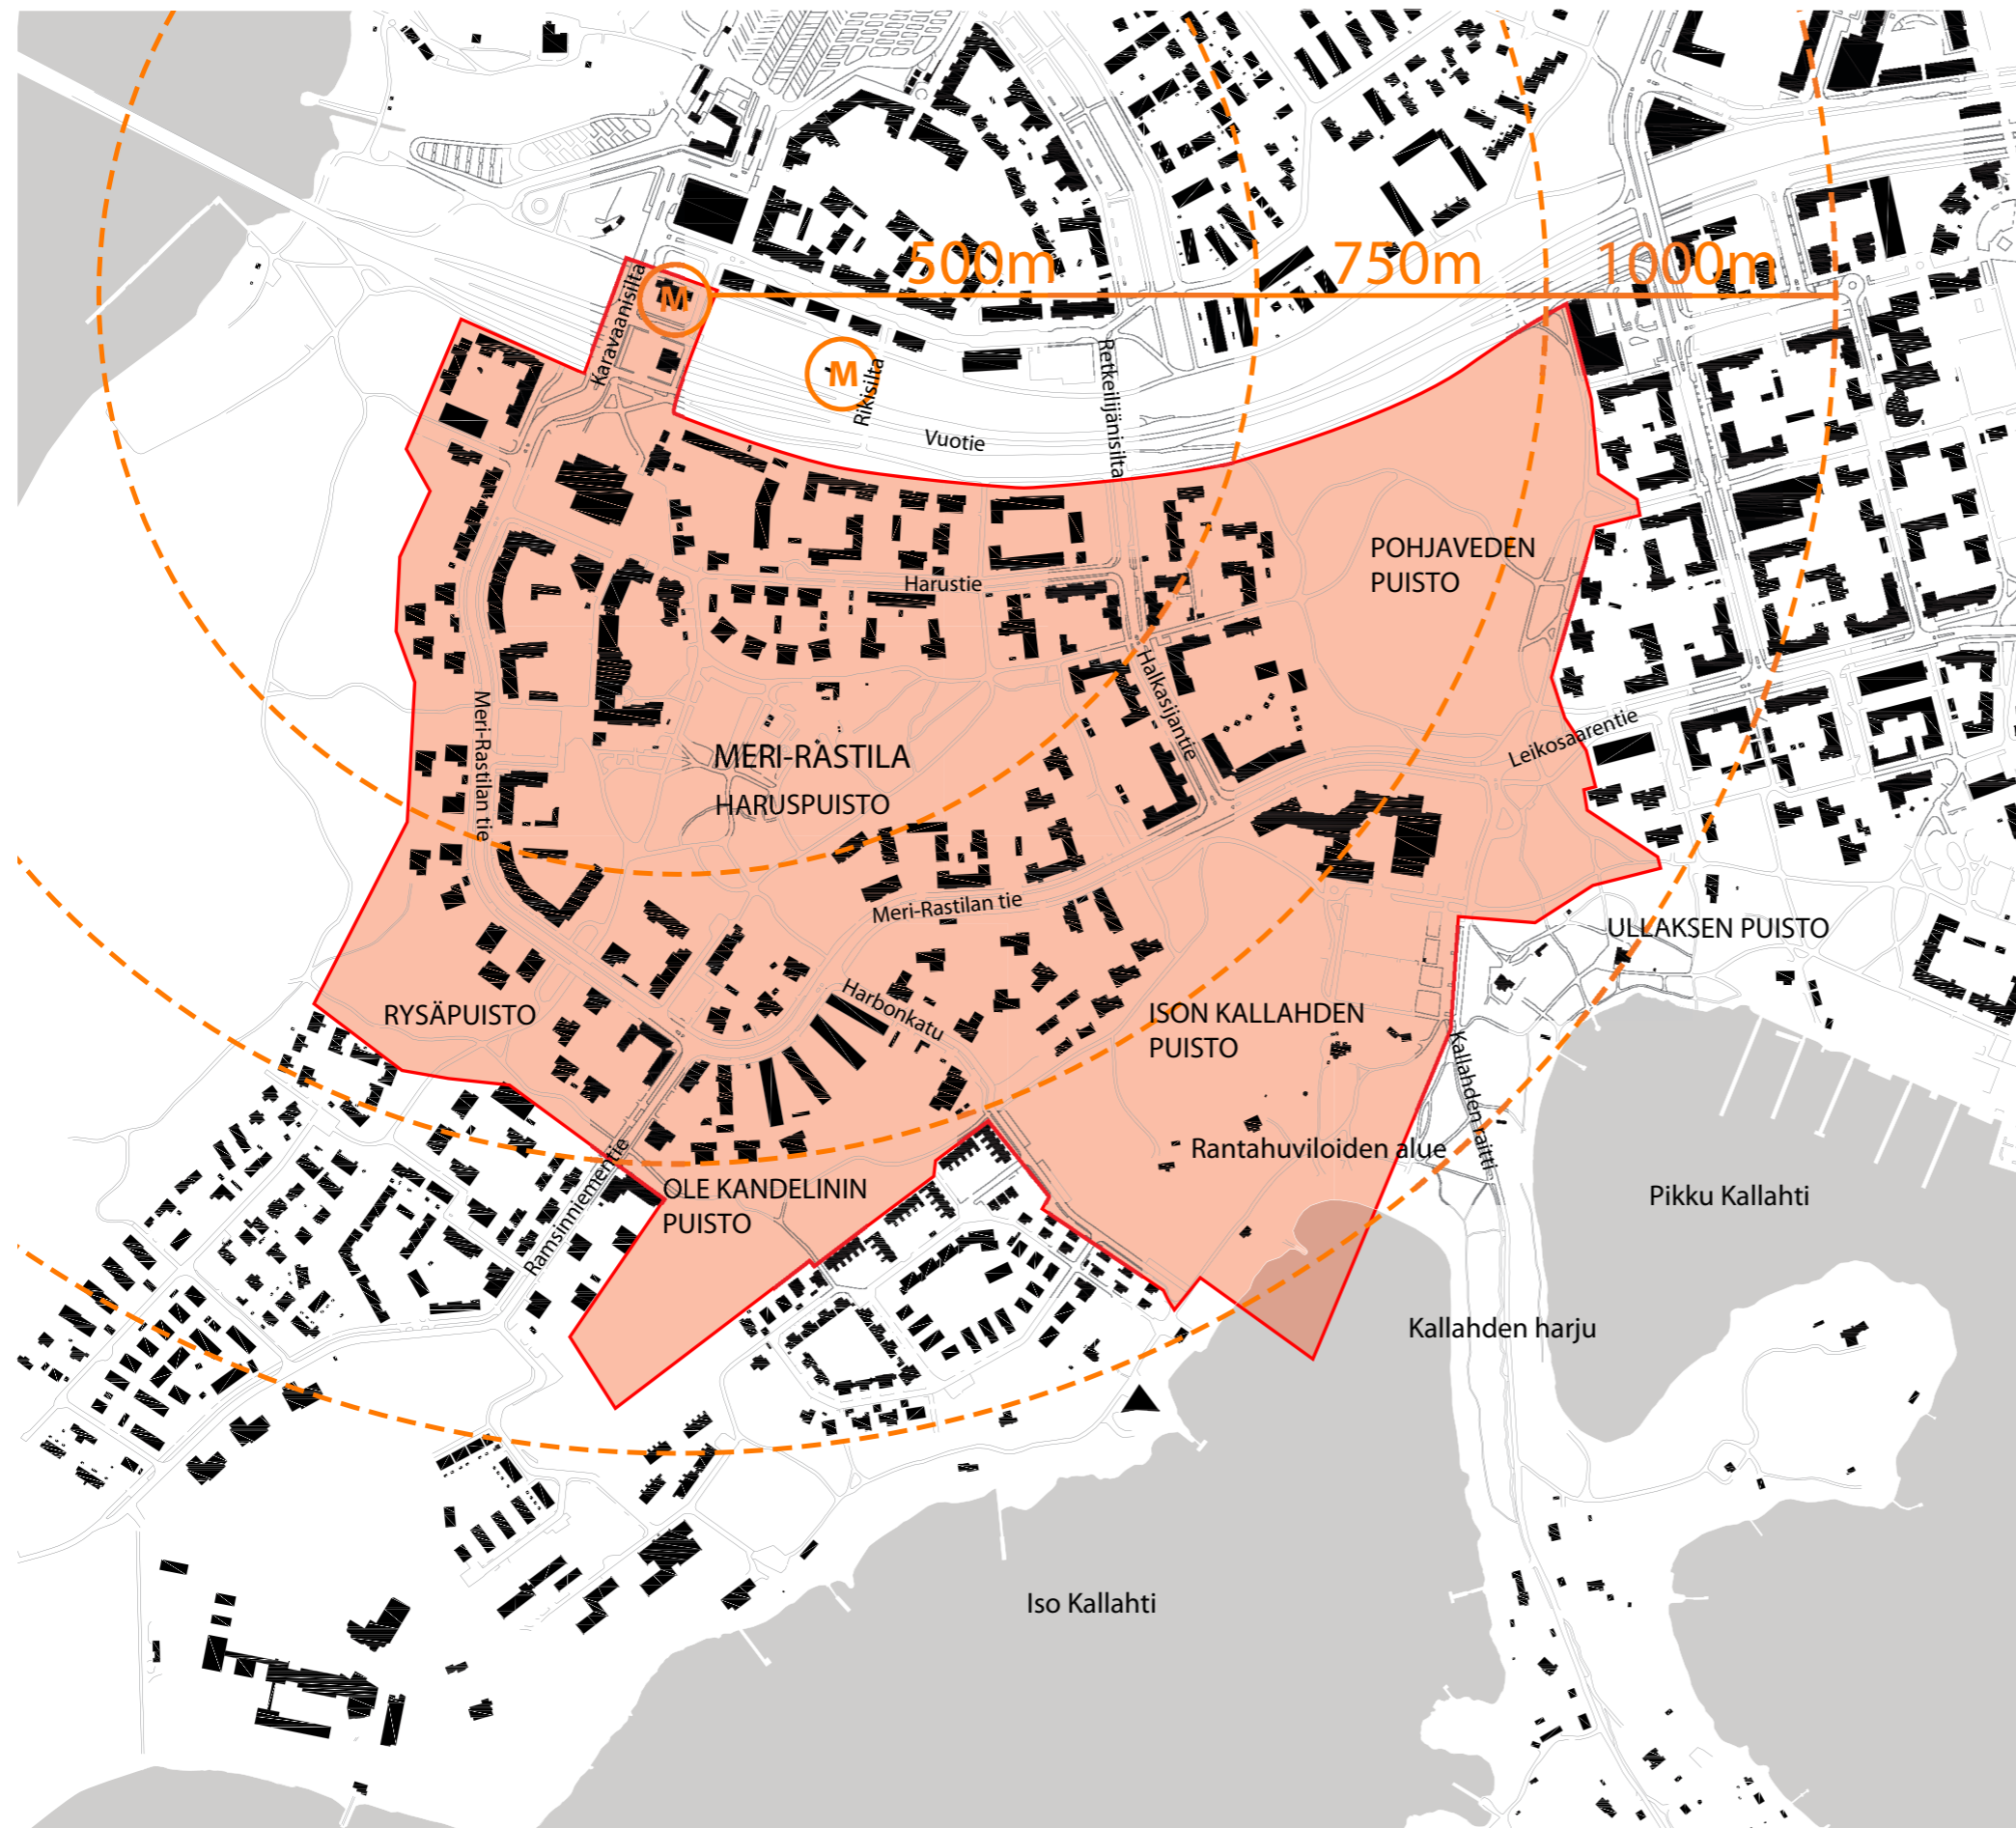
500m
750m
1000m
M
M
Karavaanisilta
Rikisilta
Retkeilijänsilta
Vuotie
POHJAVEDEN PUISTO
Harustie
Halkasjantie
Meri-Rastilan tie
MERI-RASTILA
HARUSPUISTO
Leikosaarentie
Meri-Rastilan tie
ULLAKSEN PUISTO
RYSÄPUISTO
Harbonkatu
ISON KALLAHDEN PUISTO
Kallahden raitti
Rantahuviloiden alue
Ramsinniementie
OLE KANDELININ PUISTO
Pikku Kallahti
Kallahden harju
Iso Kallahti